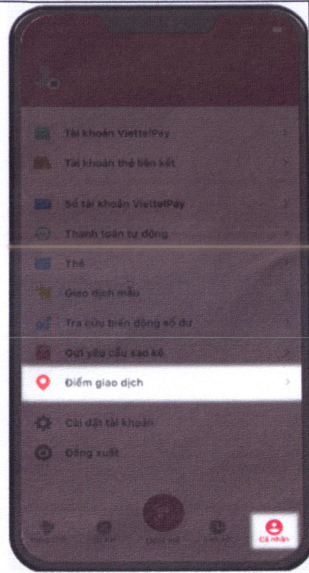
Tài khoản ViettelPay

Tài khoản thẻ liên kết

Số tài khoản ViettelPay

Thanh toán tự động

Thẻ

Giao dịch mẫu

Tra cứu biến động số dư

Gửi yêu cầu sao kê

Điểm giao dịch

Cài đặt tài khoản

Đăng xuất

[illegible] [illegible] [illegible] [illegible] Cá nhân